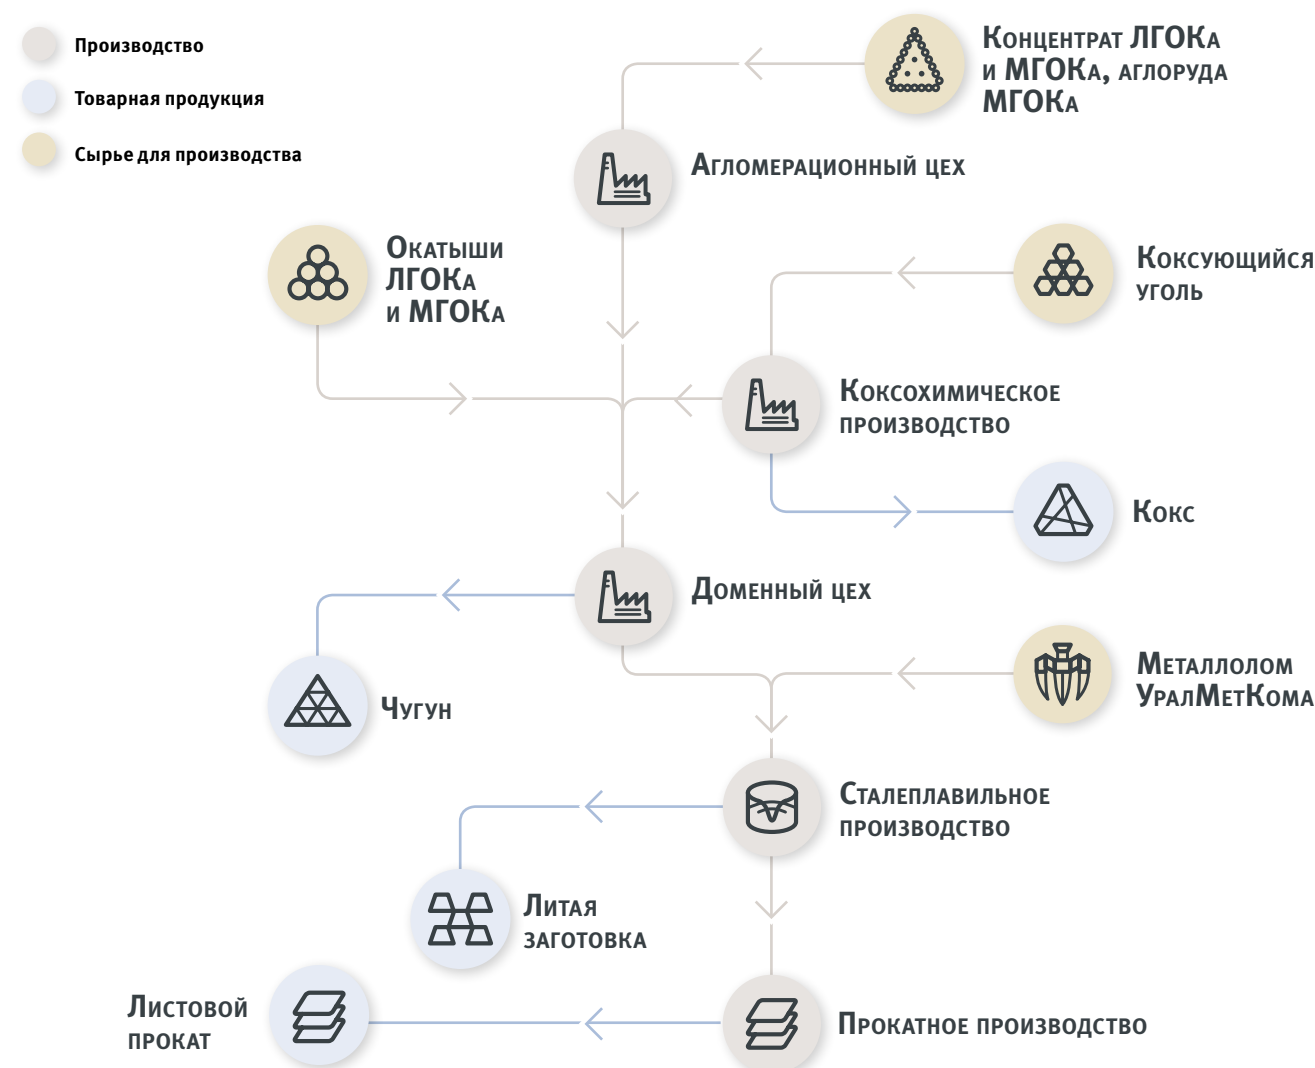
Производство

Товарная продукция

Сырье для производства

Концентрат ЛГОКа и МГОКа, аглоруда МГОКа

Агломерационный цех

Окатыши ЛГОКа и МГОКа

Коксующийся уголь

Коксохимическое производство

Кокс

Доменный цех

Металлолом УралМетКома

Чугун

Сталеплавильное производство

Литая заготовка

Листовой прокат

Прокатное производство